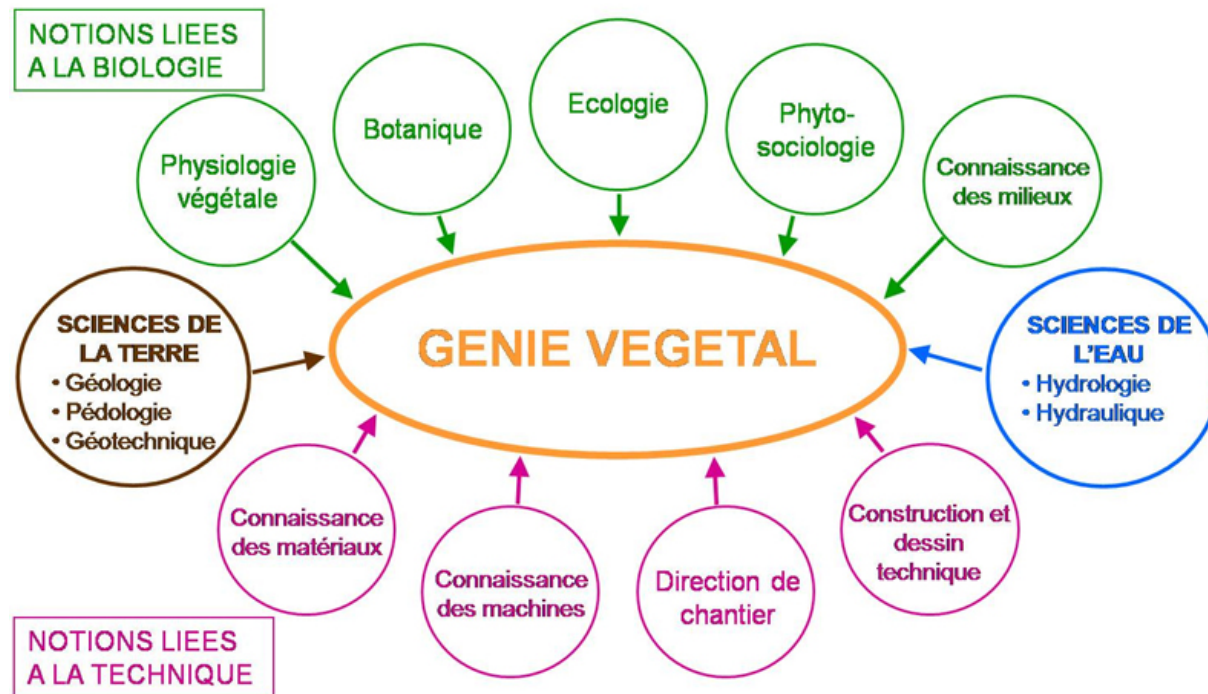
NOTIONS LIEES A LA BIOLOGIE

Physiologie végétale

Botanique

Ecologie

Phytosociologie

Connaissance des milieux

SCIENCES DE LA TERRE
• Géologie
• Pédologie
• Géotechnique

GENIE VEGETAL

SCIENCES DE L'EAU
• Hydrologie
• Hydraulique

Connaissance des matériaux

Connaissance des machines

Direction de chantier

Construction et dessin technique

NOTIONS LIEES A LA TECHNIQUE